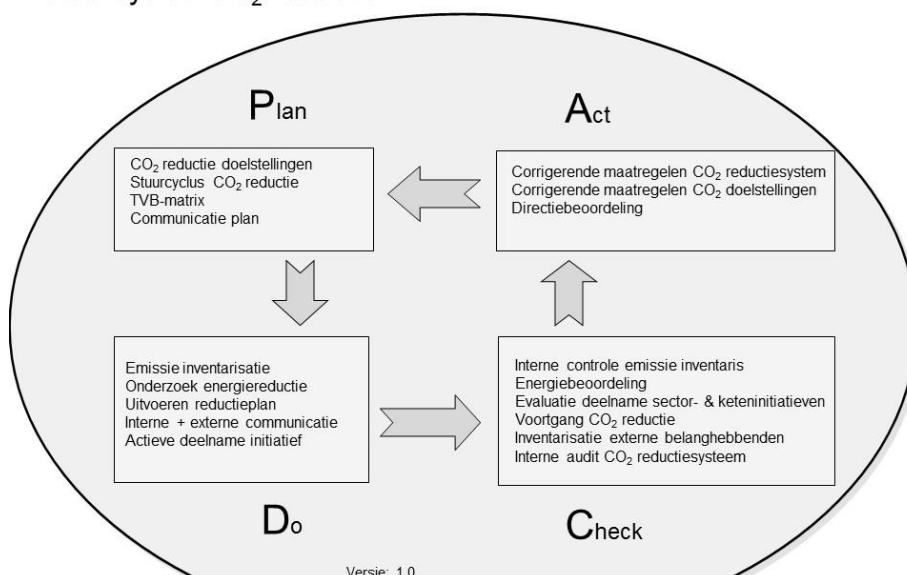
Plan

$CO_2$ reductie doelstellingen
Stuurcyclus $CO_2$ reductie
TVB-matrix
Communicatie plan

Act

Corrigerende maatregelen $CO_2$ reductiesystem
Corrigerende maatregelen $CO_2$ doelstellingen
Directiebeoordeling

Emissie inventarisatie
Onderzoek energiereductie
Uitvoeren reductieplan
Interne + externe communicatie
Actieve deelname initiatief

Interne controle emissie inventaris
Energiebeoordeling
Evaluatie deelname sector- & keteninitiatieven
Voortgang $CO_2$ reductie
Inventarisatie externe belanghebbenden
Interne audit $CO_2$ reductiesysteem

Do

Check

Versie: 1.0